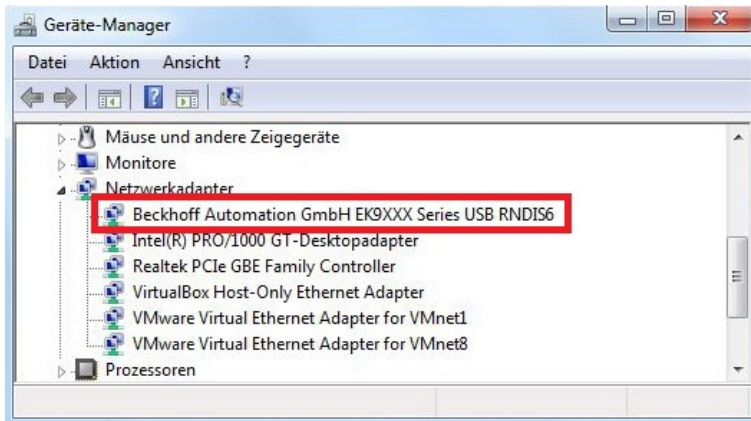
Geräte-Manager

Datei Aktion Ansicht ?

Mäuse und andere Zeigegeräte
Monitore
Netzwerkadapter
Beckhoff Automation GmbH EK9XXX Series USB RNDIS6
Intel(R) PRO/1000 GT-Desktopadapter
Realtek PCIe GBE Family Controller
VirtualBox Host-Only Ethernet Adapter
VMware Virtual Ethernet Adapter for VMnet1
VMware Virtual Ethernet Adapter for VMnet8
Prozessoren